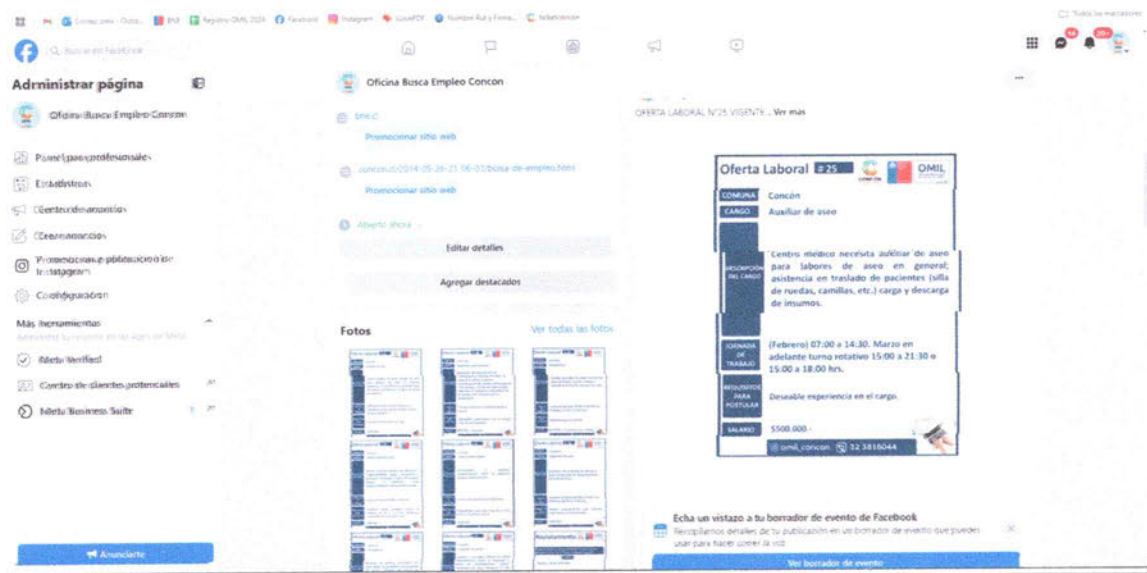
Buscar en Facebook

Administrar página

Oficina Busca Empleo Concon

Panel para profesionales
Estadísticas
Centro de anuncios
Crear anuncios
Promociones y publicaciones de Instagram
Configuración

Más herramientas

Meta Verified
Centro de clientes potenciales
Meta Business Suite

Anunciarte

Oficina Busca Empleo Concon

Promocionar sitio web

Promocionar sitio web

Abierto ahora

Editar detalles

Agregar destacados

Fotos

Ver todas las fotos

OFERTA LABORAL N°25 VIGENTE... Ver más

Oferta Laboral #25 OMIL

| COMUNA | Concón |
|---|---|
| CARGO | Auxiliar de aseo |
| DESCRIPCIÓN DEL CARGO | Centro médico necesita auxiliar de aseo para labores de aseo en general; asistencia en traslado de pacientes (silla de ruedas, camillas, etc.) carga y descarga de insumos. |
| JORNADA DE TRABAJO | (Febrero) 07:00 a 14:30. Marzo en adelante turno rotativo 15:00 a 21:30 o 15:00 a 18:00 hrs. |
| REQUISITOS PARA POSTULAR | Deseable experiencia en el cargo. |
| SALARIO | $500.000.- |

@omil_concon 32 3816044

Echa un vistazo a tu borrador de evento de Facebook

Ver borrador de evento